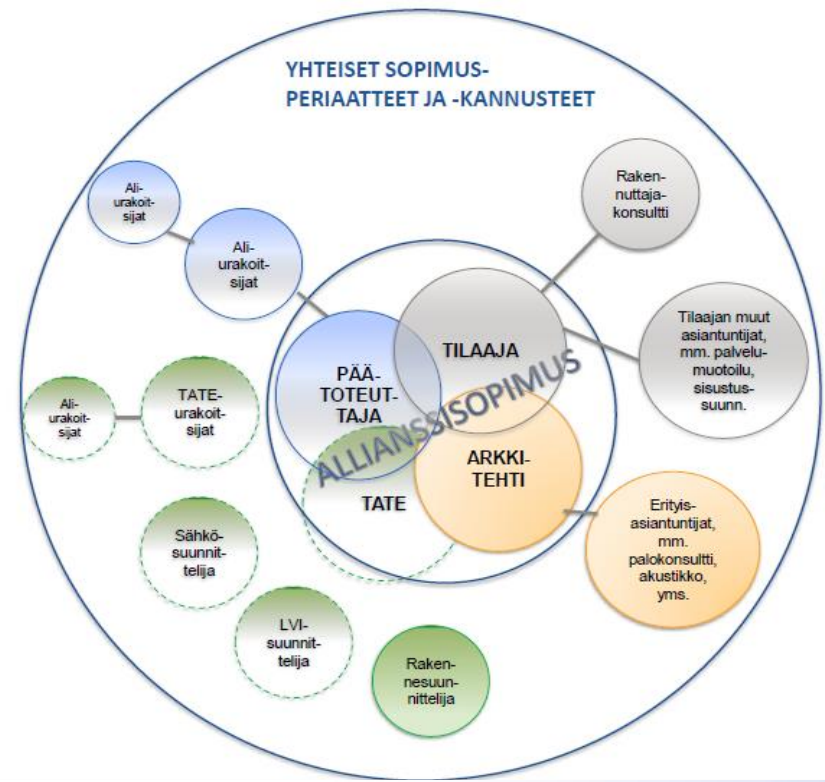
YHTEISET SOPIMUSPERIAATTEET JA -KANNUSTEET

Aliurakoitsijat

Aliurakoitsijat

Rakennuttajakonsultti

PÄÄTOTEUTTAJA

TILAAJA

ALLIANSSISOPIMUS

Tilaajan muut asiantuntijat, mm. palvelumuotoilu, sisustussuunn.

Aliurakoitsijat

TATEurakoitsijat

TATE

ARKKITEHTI

Erityisasiantuntijat, mm. palokonsultti, akustikko, yms.

Sähkösuunnittelija

LVIsuunnittelija

Rakennesuunnittelija